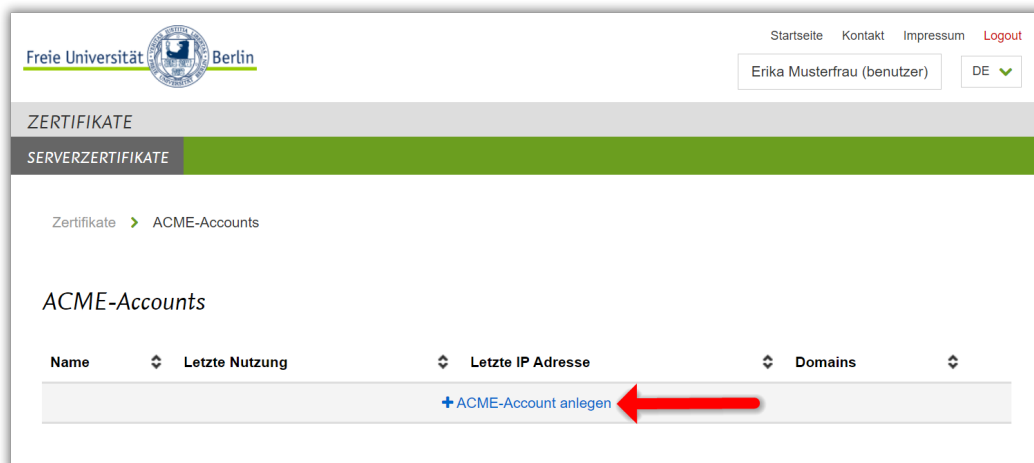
Freie Universität Berlin

Startseite Kontakt Impressum Logout

Erika Musterfrau (benutzer)

DE

ZERTIFIKATE

SERVERZERTIFIKATE

Zertifikate > ACME-Accounts

ACME-Accounts

| Name | Letzte Nutzung | Letzte IP Adresse | Domains |
|---|---|---|---|
| + ACME-Account anlegen | | | |